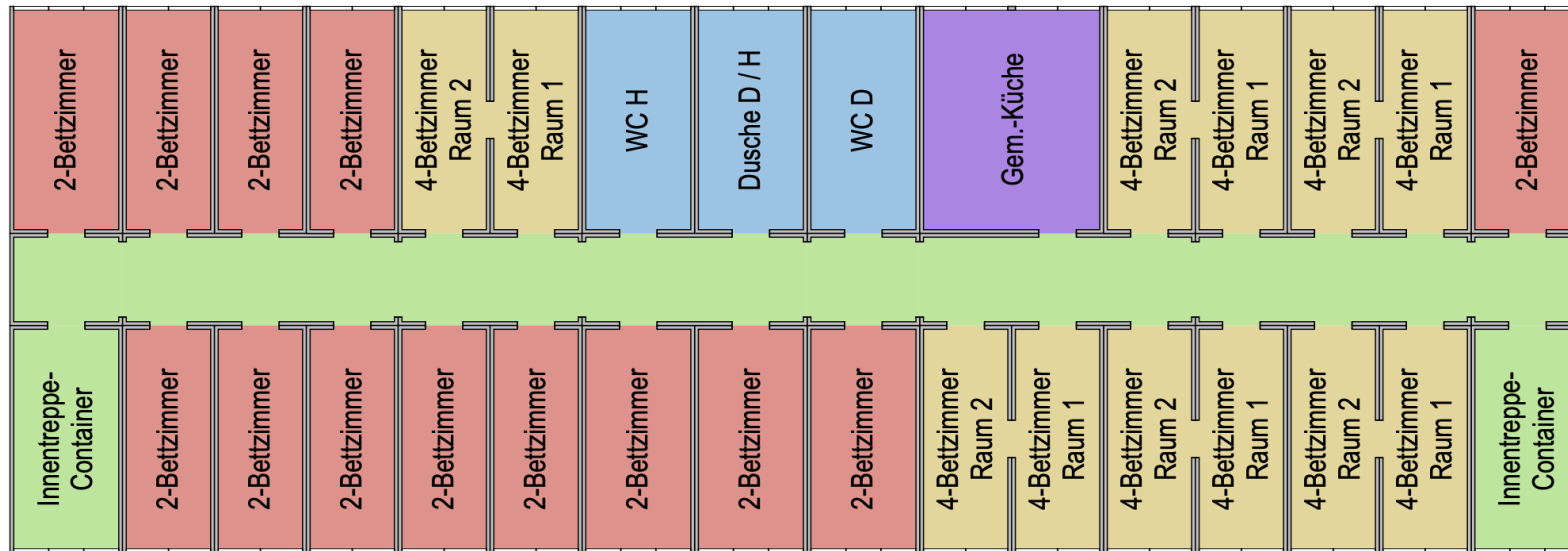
2-Bettzimmer

2-Bettzimmer

2-Bettzimmer

2-Bettzimmer

4-Bettzimmer Raum 2

4-Bettzimmer Raum 1

WC H

Dusche D / H

WC D

Gem.-Küche

4-Bettzimmer Raum 2

4-Bettzimmer Raum 1

4-Bettzimmer Raum 2

4-Bettzimmer Raum 1

2-Bettzimmer

Innentreppe-Container

2-Bettzimmer

2-Bettzimmer

2-Bettzimmer

2-Bettzimmer

2-Bettzimmer

2-Bettzimmer

2-Bettzimmer

2-Bettzimmer

4-Bettzimmer Raum 2

4-Bettzimmer Raum 1

4-Bettzimmer Raum 2

4-Bettzimmer Raum 1

4-Bettzimmer Raum 2

4-Bettzimmer Raum 1

Innentreppe-Container